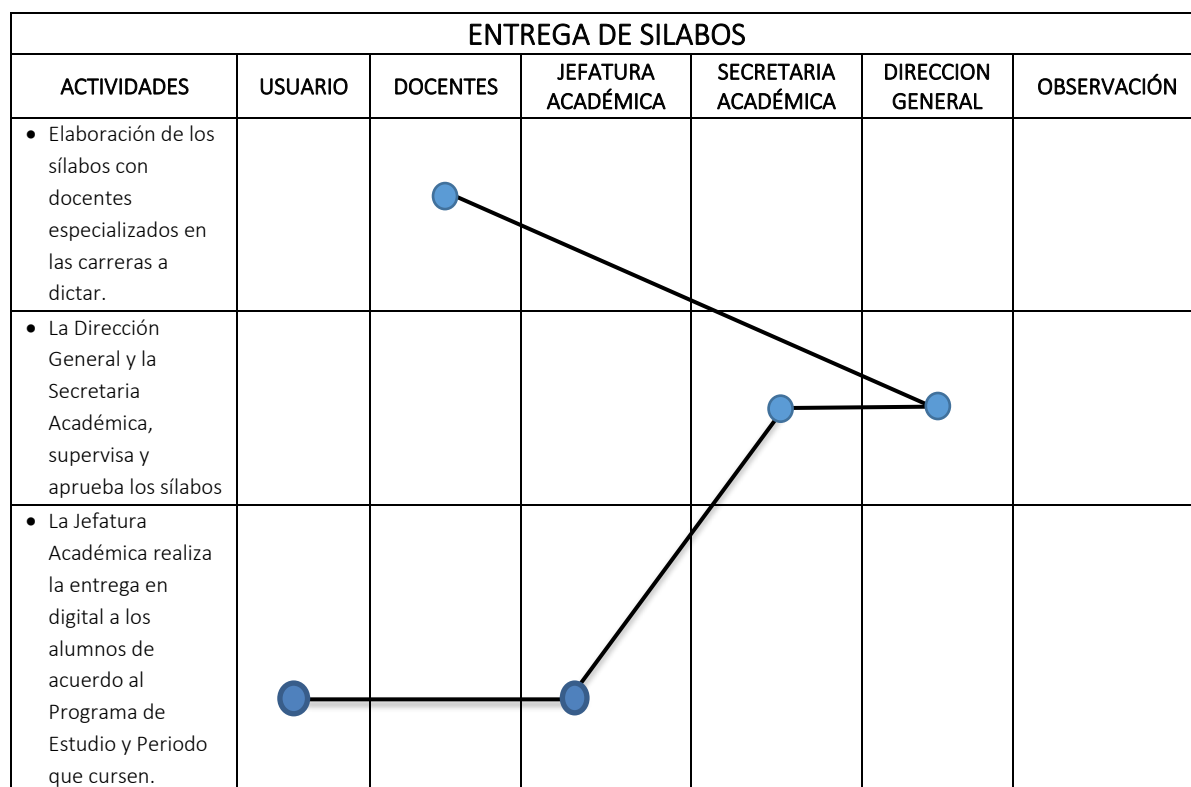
ENTREGA DE SILABOS

| ACTIVIDADES | USUARIO | DOCENTES | JEFATURA ACADÉMICA | SECRETARIA ACADÉMICA | DIRECCION GENERAL | OBSERVACIÓN |
|---|---|---|---|---|---|---|
| • Elaboración de los sílabos con docentes especializados en las carreras a dictar. | | | | | | |
| • La Dirección General y la Secretaria Académica, supervisa y aprueba los sílabos | | | | | | |
| • La Jefatura Académica realiza la entrega en digital a los alumnos de acuerdo al Programa de Estudio y Periodo que cursen. | | | | | | |